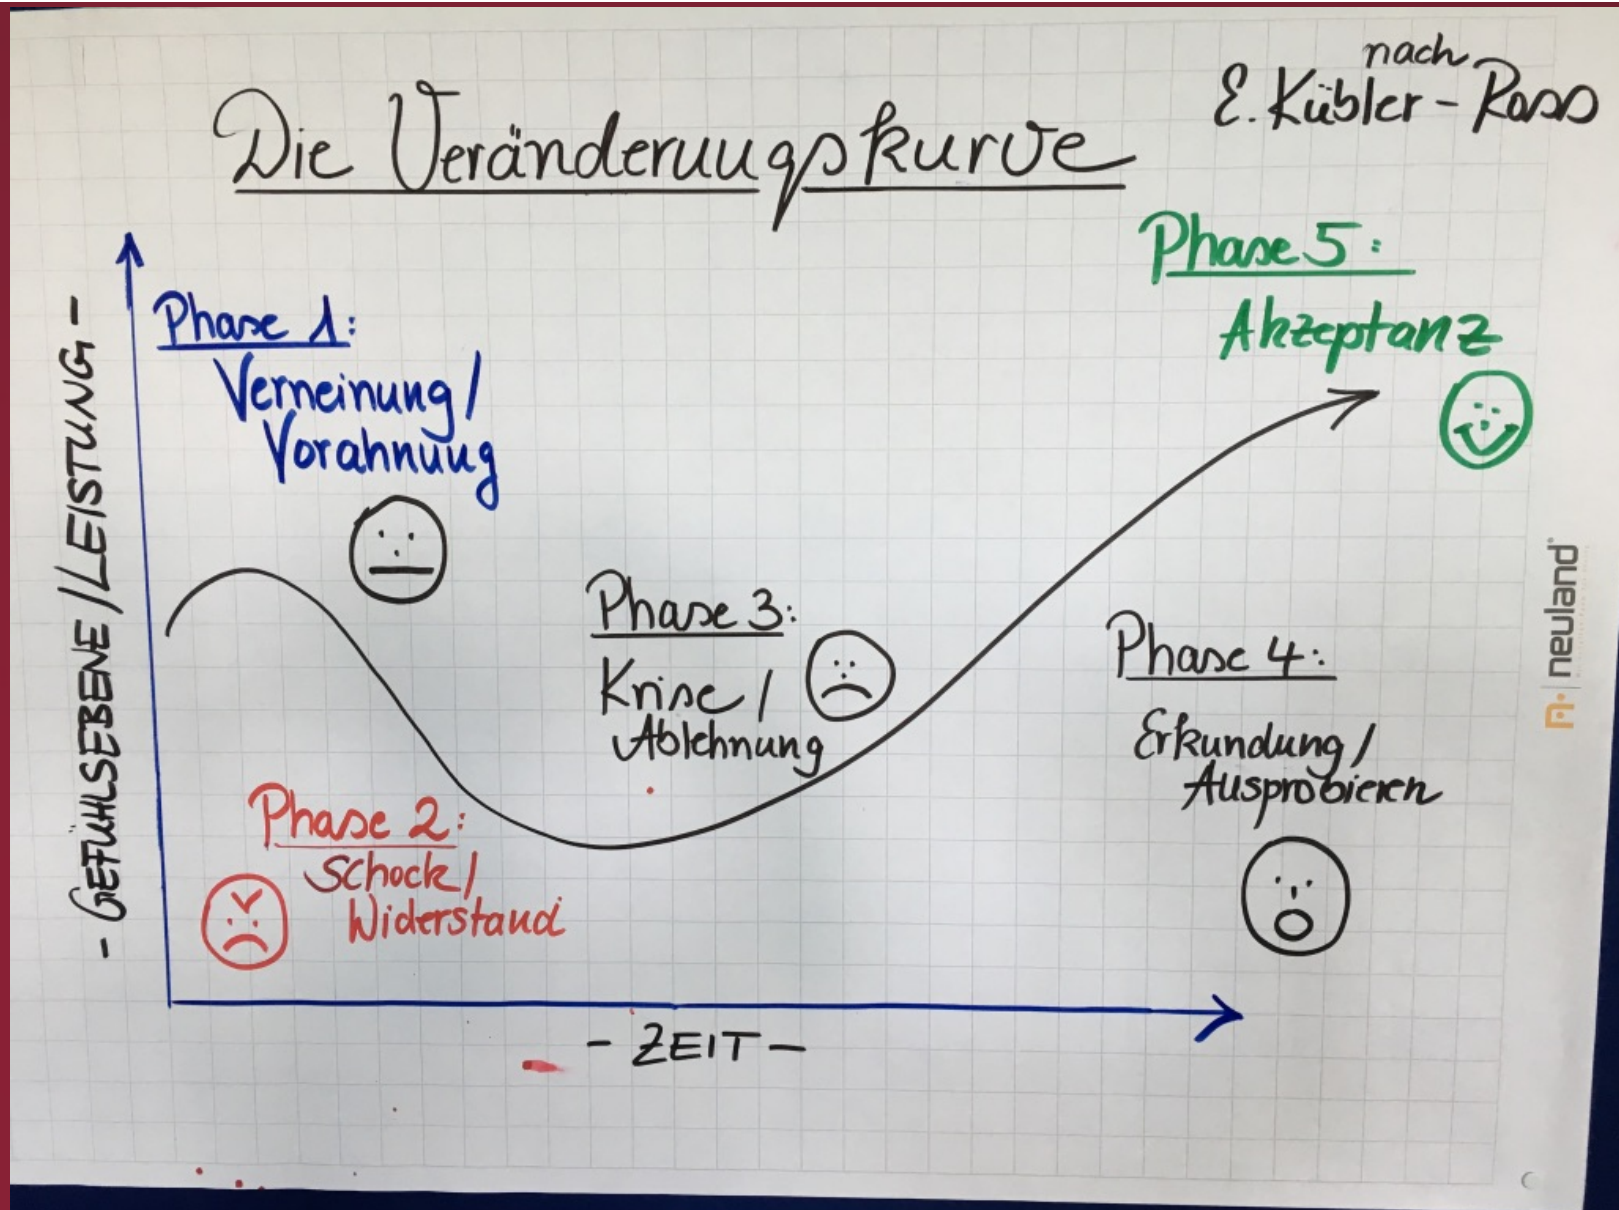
Die Veränderungskurve

nach
E. Kübler-Ross

- GEFÜHLSEBENE / LEISTUNG -

Phase 1:
Verneinung/
Vorahnung

Phase 2:
Schock/
Widerstand

Phase 3:
Krise/
Ablehnung

Phase 4:
Erkundung/
Ausprobieren

Phase 5:
Akzeptanz

- ZEIT -

neuland